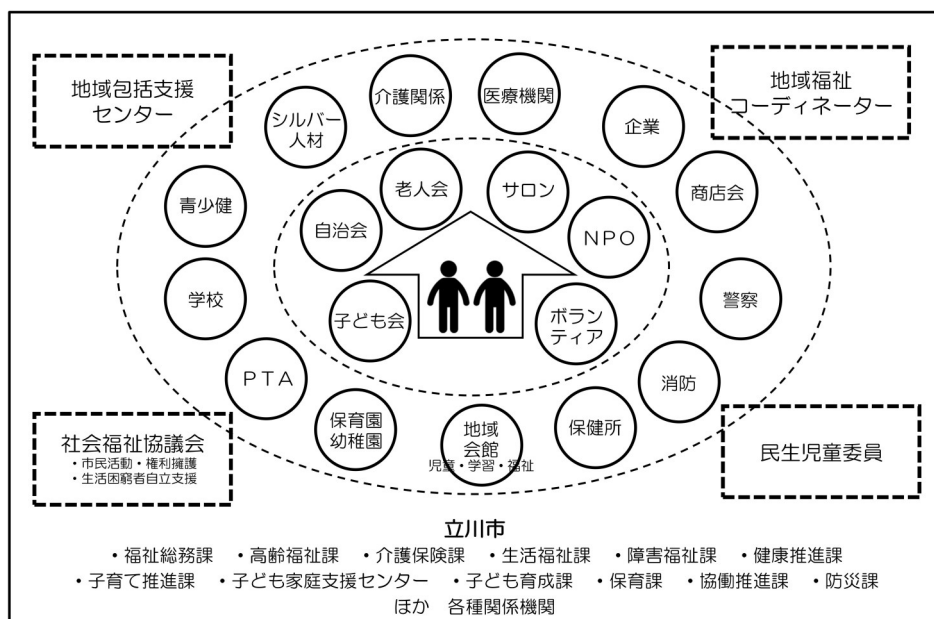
地域包括支援センター

地域福祉コーディネーター

介護関係

医療機関

シルバー人材

企業

老人会

サロン

青少健

商店会

自治会

NPO

学校

警察

子ども会

ボランティア

PTA

消防

保育園幼稚園

地域会館
児童・学習・福祉

保健所

社会福祉協議会
・市民活動・権利擁護
・生活困窮者自立支援

民生児童委員

立川市
・福祉総務課 ・高齢福祉課 ・介護保険課 ・生活福祉課 ・障害福祉課 ・健康推進課
・子育て推進課 ・子ども家庭支援センター ・子ども育成課 ・保育課 ・協働推進課 ・防災課
ほか 各種関係機関